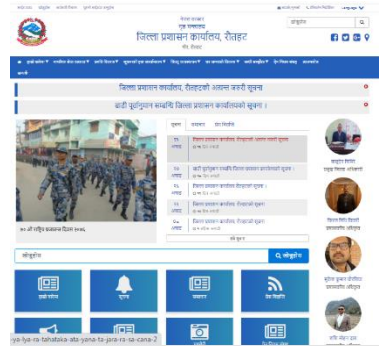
नेपाल सरकार
गृह मन्त्रालय
जिल्ला प्रशासन कार्यालय, रौतहट
गौर, रौतहट

खोज्नुहोस्

जिल्ला प्रशासन कार्यालय, रौतहटको अत्यन्त जरुरी सूचना

खाँदी पूर्वाधुनल सम्बन्धि जिल्ला प्रशासन कार्यालयको सूचना ।

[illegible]

सबै सूचना

खोज्नुहोस्

खोज्नुहोस्

ya-lya-ra-tahalaka-ata-yana-ta-jana-ra-sa-cana-2